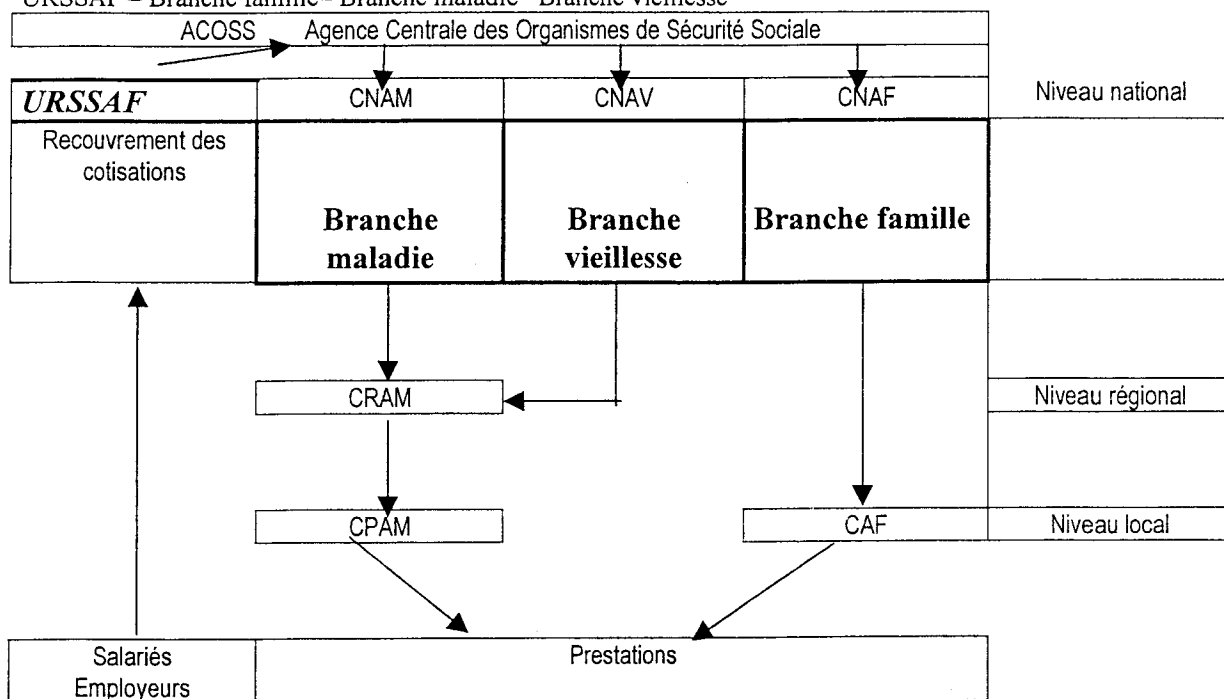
URSSAF – Branche famille - Branche maladie - Branche vieillesse

ACOSS Agence Centrale des Organismes de Sécurité Sociale

URSSAF

CNAM

CNAV

CNAF

Niveau national

Recouvrement des cotisations

Branche maladie

Branche vieillesse

Branche famille

CRAM

Niveau régional

CPAM

CAF

Niveau local

Salariés Employeurs

Prestations